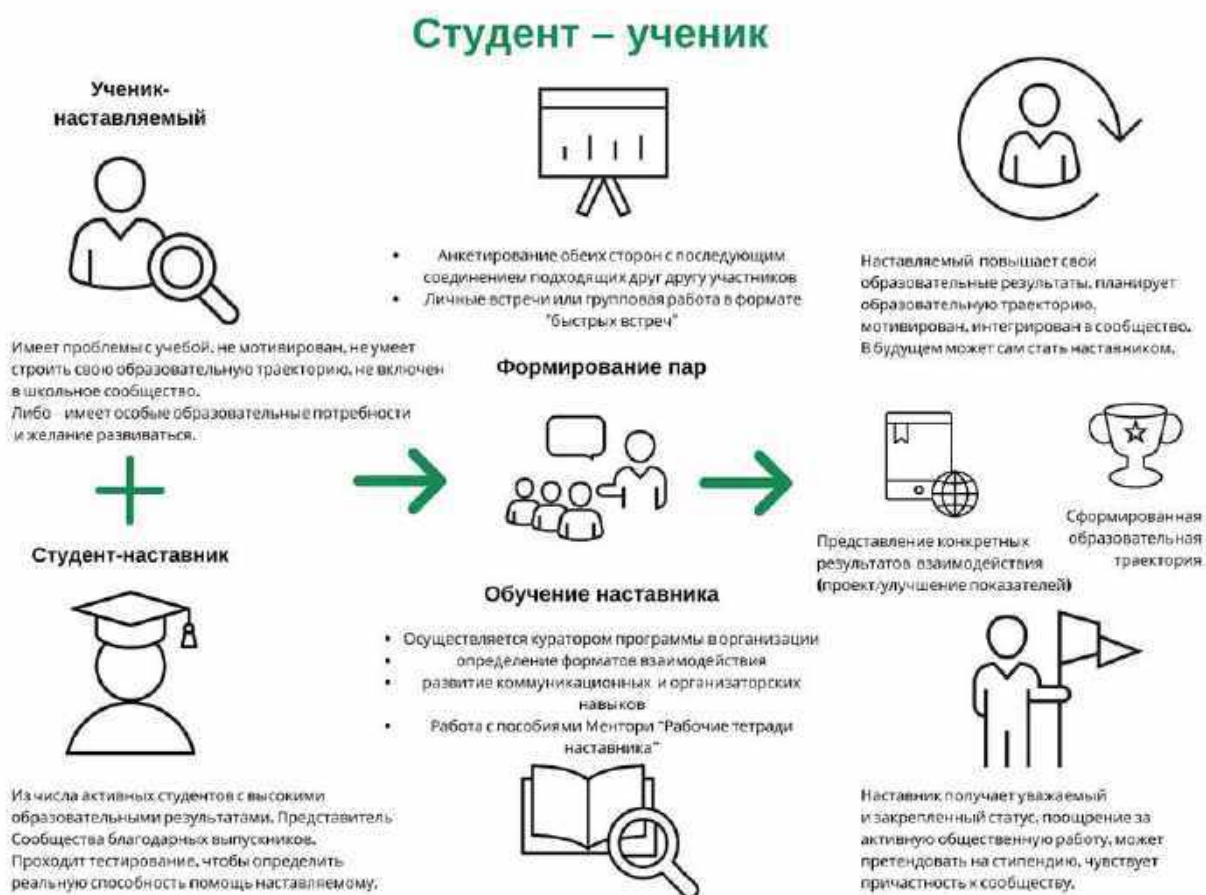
Студент – ученик

Ученик-наставляемый

Имеет проблемы с учебой, не мотивирован, не умеет строить свою образовательную траекторию, не включен в школьное сообщество.
Либо – имеет особые образовательные потребности и желание развиваться.

Студент-наставник

Из числа активных студентов с высокими образовательными результатами. Представитель Сообщества благодарных выпускников. Проходит тестирование, чтобы определить реальную способность помощь наставляемому.

• Анкетирование обеих сторон с последующим соединением подходящих друг другу участников
• Личные встречи или групповая работа в формате "быстрых встреч"

Формирование пар

Обучение наставника

• Осуществляется куратором программы в организации
• определение форматов взаимодействия
• развитие коммуникационных и организаторских навыков
• Работа с пособиями Ментори "Рабочие тетради наставника"

Наставляемый повышает свои образовательные результаты, планирует образовательную траекторию, мотивирован, интегрирован в сообщество. В будущем может сам стать наставником.

Представление конкретных результатов взаимодействия (проект/улучшение показателей)

Сформированная образовательная траектория

Наставник получает уважаемый и закрепленный статус, поощрение за активную общественную работу, может претендовать на стипендию, чувствует причастность к сообществу.